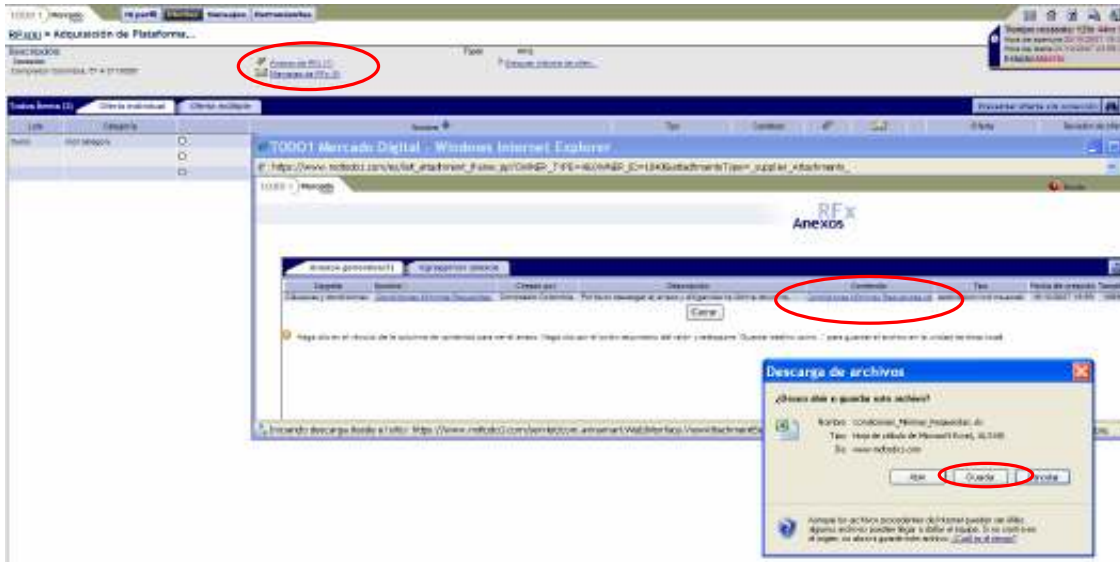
TODO1 Mercado | Mi perfil | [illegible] | Mensajes | Herramientas

RFxs » Adquisición de Plataforma...

Descripción | Tipo RFQ

Anexos de RFx (1)
Mensajes de RFx (0)

Todos ítems (1) | Oferta individual | Oferta múltiple

Lote | Categoría | Nombre | Tipo | Cantidad | Oferta

TODO1 Mercado Digital - Windows Internet Explorer

https://www.todo1.com/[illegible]

TODO1 Mercado

Anexos RFx

Anexos generales(1) | Agregaron anexos

Categoría | Nombre | Creado por | Descripción | Contenido | Tipo | Fecha de creación

Cerrar

Haga clic en el vínculo de la columna de contenido para ver el anexo. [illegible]

Iniciando descarga desde el sitio: https://www.todo1.com/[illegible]

Descarga de archivos

¿Desea abrir o guardar este archivo?

Nombre: Condiciones_Minimas_Requeridas.xls
Tipo: Hoja de cálculo de Microsoft Excel, 40,5 KB
De: www.todo1.com

Abrir | Guardar | Cancelar

Aunque los archivos procedentes de Internet pueden ser útiles, algunos archivos pueden llegar a dañar el equipo. Si no confía en el origen, no abra ni guarde este archivo. ¿Cuál es el riesgo?